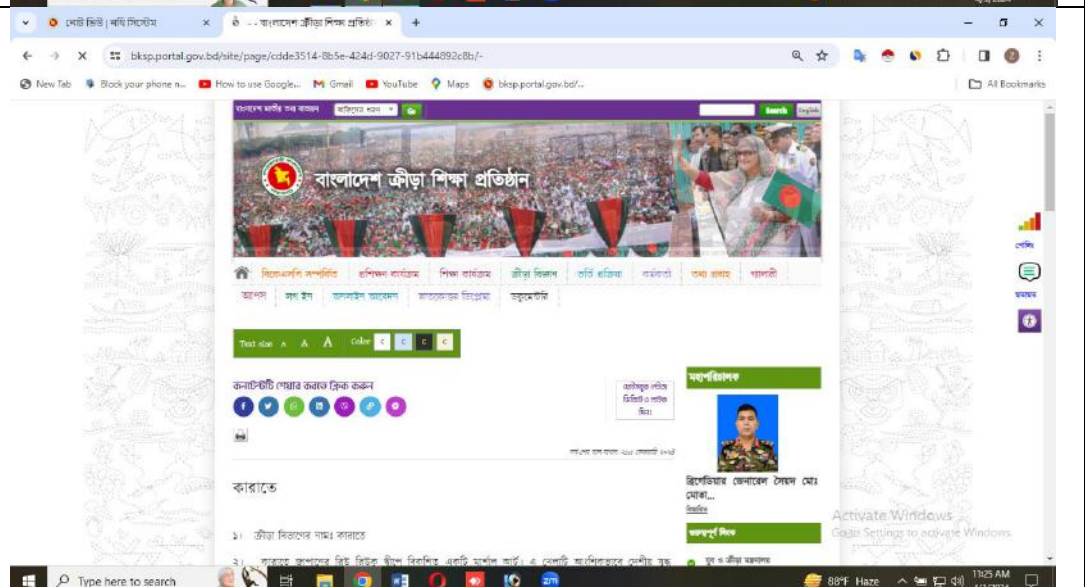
নোট ভিউ | নথি সিস্টেম
- - বাংলাদেশ ক্রীড়া শিক্ষা প্রতিষ্ঠা
bksp.portal.gov.bd/site/page/cdde3514-8b5e-424d-9027-91b444892c8b/-
New Tab
Block your phone n...
How to use Google...
Gmail
YouTube
Maps
bksp.portal.gov.bd/...
All Bookmarks

বাংলাদেশ জাতীয় তথ্য বাতায়ন
Search English

বাংলাদেশ ক্রীড়া শিক্ষা প্রতিষ্ঠান

বিকেএসপি সম্পর্কিত
প্রশিক্ষণ কার্যক্রম
শিক্ষা কার্যক্রম
ক্রীড়া বিজ্ঞান
ভর্তি প্রক্রিয়া
কর্মচারী
তথ্য প্রদান
গ্যালারী
আপস
জন ইস
অনলাইন আবেদন
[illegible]
ডকুমেন্টারি

Text size A A A Color C C C C

কনটেন্টটি শেয়ার করতে ক্লিক করুন

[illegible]

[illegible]

কারাতে

১। ক্রীড়া বিভাগের নামঃ কারাতে

২। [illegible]

মহাপরিচালক

ব্রিগেডিয়ার জেনারেল সৈয়দ মোঃ মোতা...
বিস্তারিত

গুরুত্বপূর্ণ লিংক

যুব ও ক্রীড়া মন্ত্রণালয়

Activate Windows
Go to Settings to activate Windows.

Type here to search
88°F Haze
11:25 AM